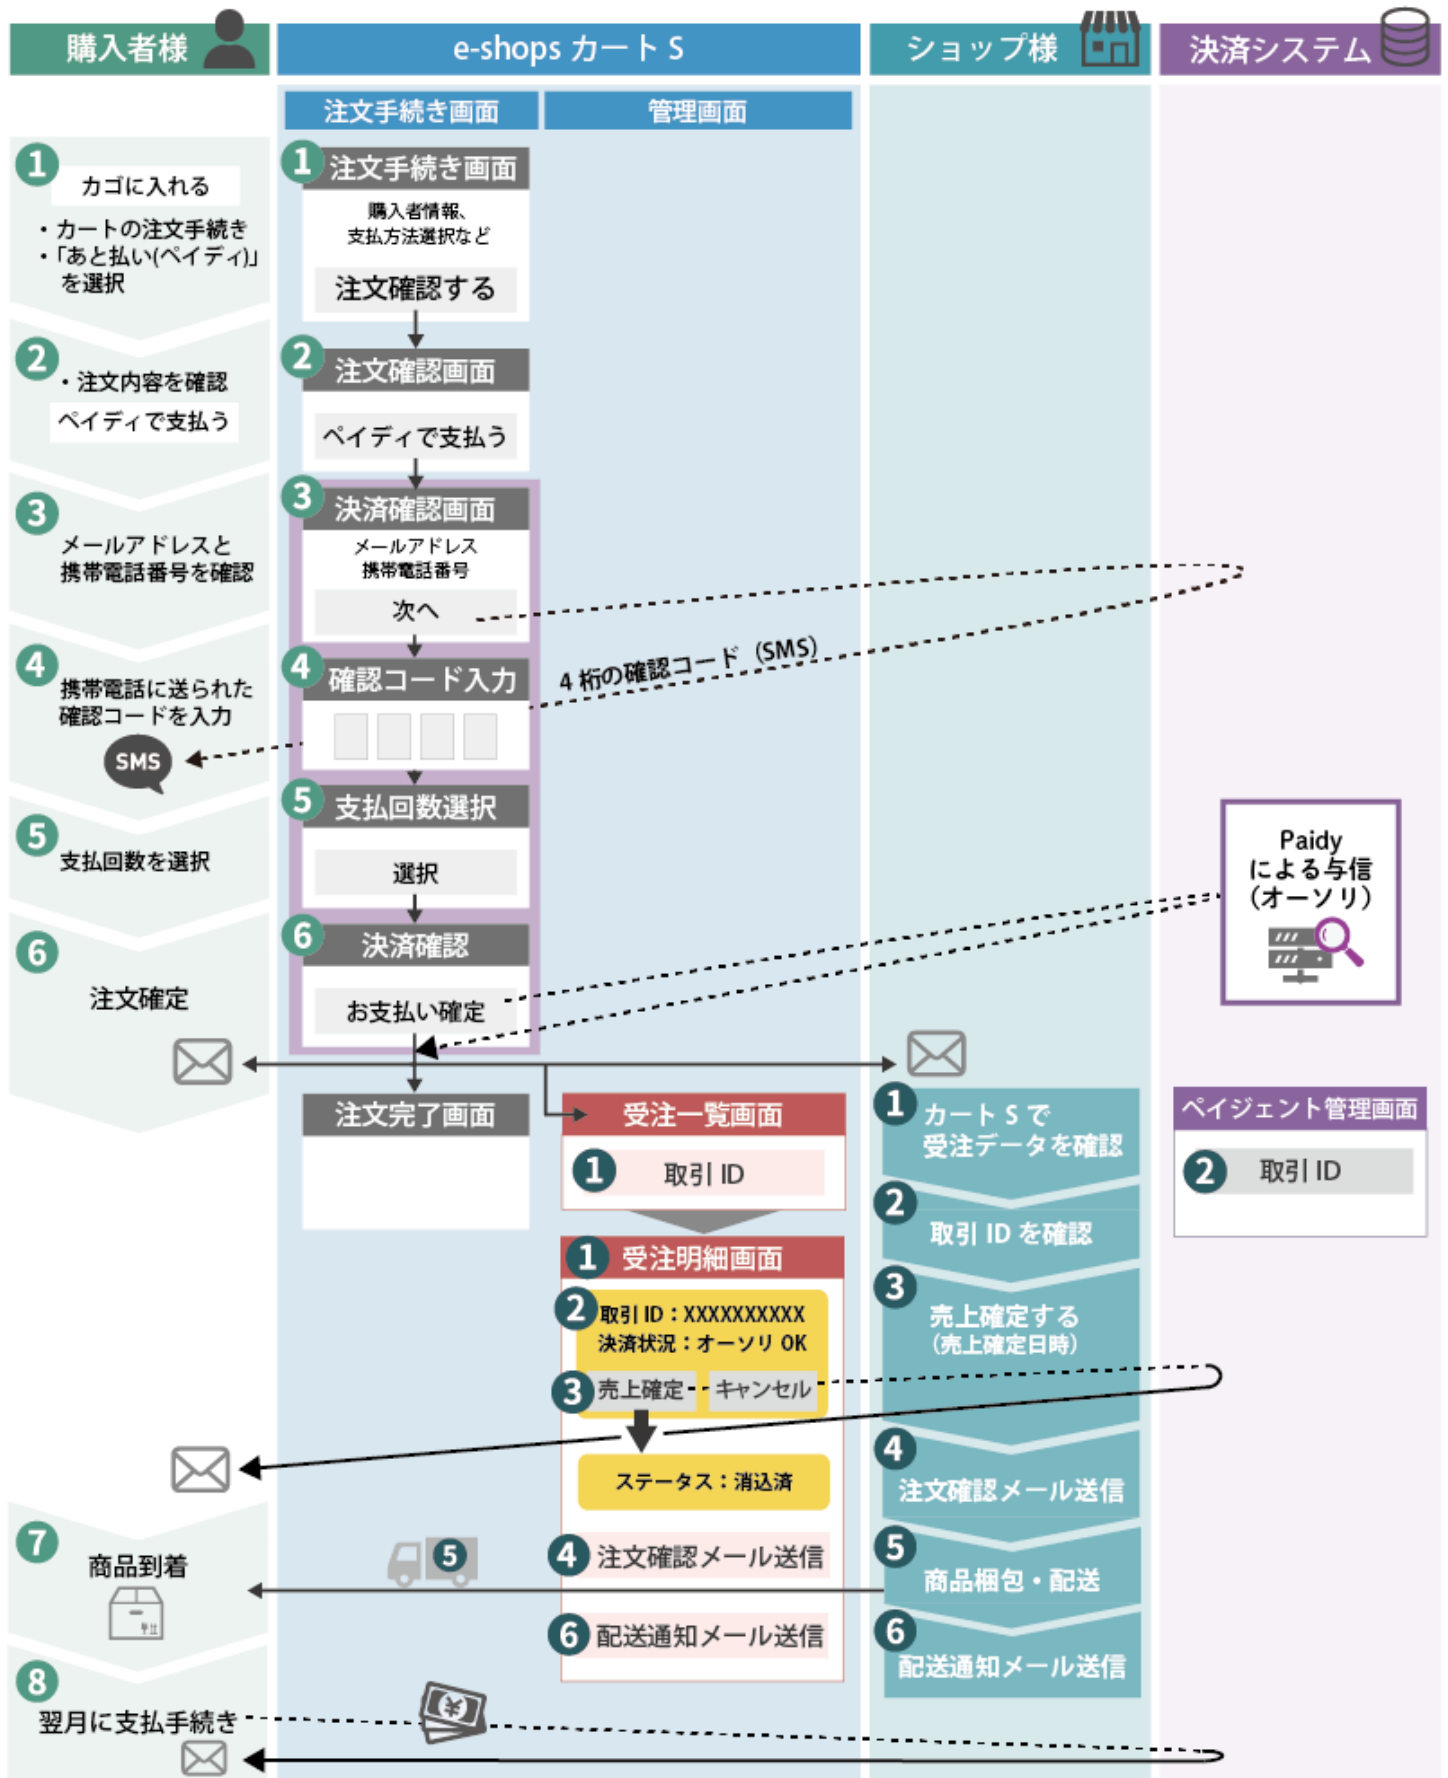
購入者様

e-shops カート S

ショップ様

決済システム

注文手続き画面

管理画面

1 カゴに入れる

・カートの注文手続き
・「あと払い(ペイディ)」を選択

2 ・注文内容を確認

ペイディで支払う

3 メールアドレスと携帯電話番号を確認

4 携帯電話に送られた確認コードを入力

SMS

5 支払回数を選択

6 注文確定

7 商品到着

8 翌月に支払手続き

1 注文手続き画面

購入者情報、支払方法選択など

注文確認する

2 注文確認画面

ペイディで支払う

3 決済確認画面

メールアドレス
携帯電話番号

次へ

4 確認コード入力

4 桁の確認コード (SMS)

5 支払回数選択

選択

6 決済確認

お支払い確定

注文完了画面

受注一覧画面

1 取引 ID

1 受注明細画面

2 取引 ID：XXXXXXXXXX
決済状況：オーソリ OK

3 売上確定 キャンセル

ステータス：消込済

4 注文確認メール送信

5

6 配送通知メール送信

1 カート S で受注データを確認

2 取引 ID を確認

3 売上確定する (売上確定日時)

4 注文確認メール送信

5 商品梱包・配送

6 配送通知メール送信

Paidy による与信 (オーソリ)

ペイジェント管理画面

2 取引 ID